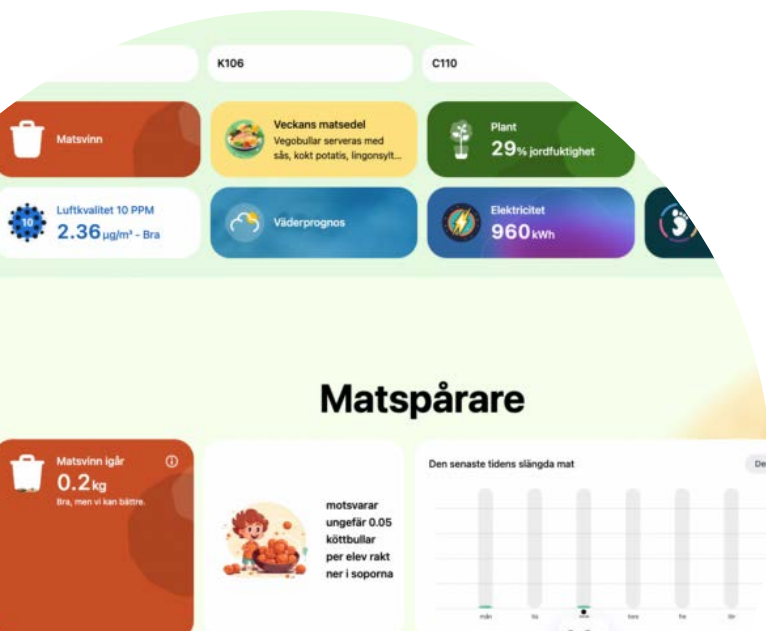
K106

C110

Matsvinn

Veckans matsedel
Vegobullar serveras med sås, kokt potatis, lingonsylt...

Plant
29% jordfuktighet

Luftkvalitet 10 PPM
2.36 µg/m³ - Bra

10

Väderprognos

Elektricitet
960 kWh

Matspårare

Matsvinn igår
0.2 kg
Bra, men vi kan bättre.

motsvarar ungefär 0.05 köttbullar per elev rakt ner i soporna

Den senaste tidens slängda mat

De

mån tis ons tors fre lör